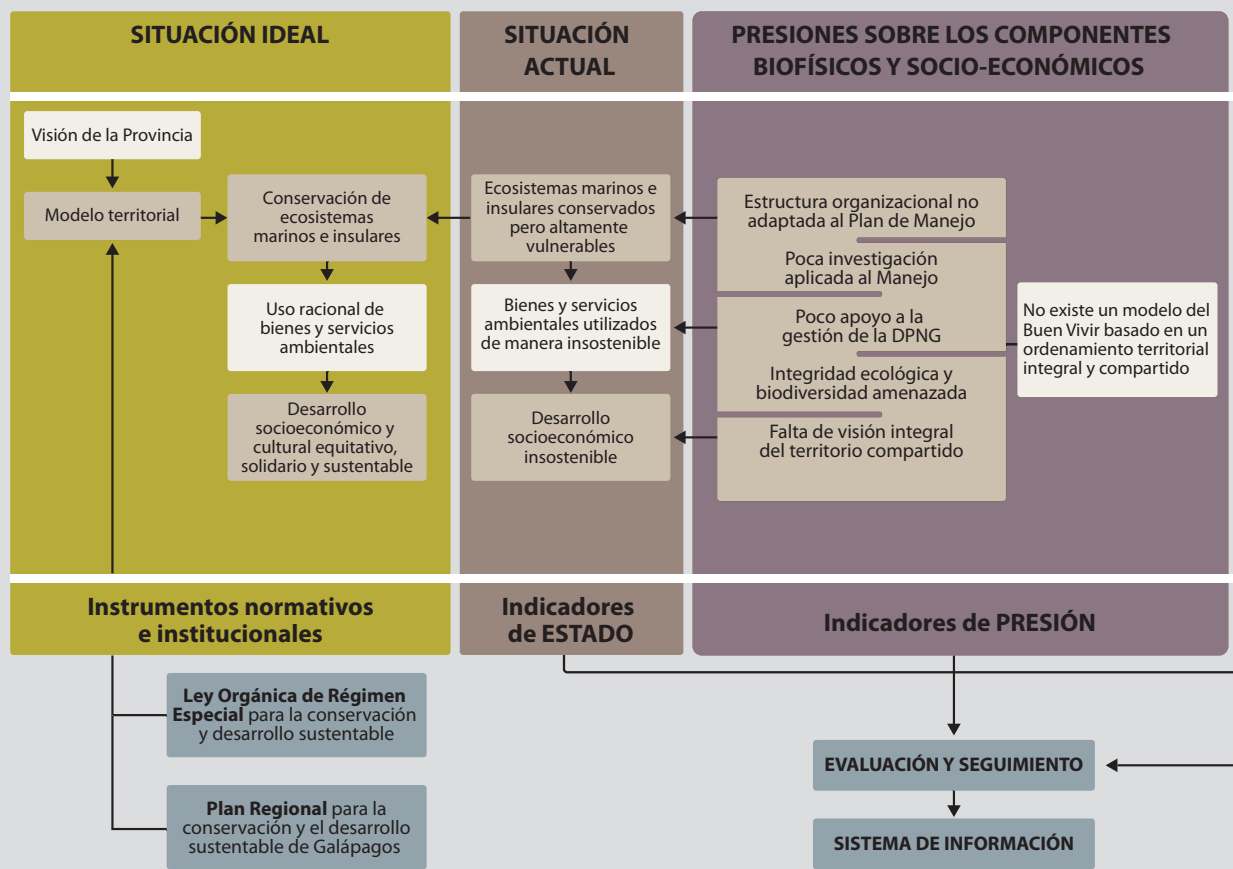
SITUACIÓN IDEAL

SITUACIÓN ACTUAL

PRESIONES SOBRE LOS COMPONENTES BIOFÍSICOS Y SOCIO-ECONÓMICOS

Visión de la Provincia

Modelo territorial

Conservación de ecosistemas marinos e insulares

Uso racional de bienes y servicios ambientales

Desarrollo socioeconómico y cultural equitativo, solidario y sustentable

Ecosistemas marinos e insulares conservados pero altamente vulnerables

Bienes y servicios ambientales utilizados de manera insostenible

Desarrollo socioeconómico insostenible

Estructura organizacional no adaptada al Plan de Manejo

Poca investigación aplicada al Manejo

Poco apoyo a la gestión de la DPNG

Integridad ecológica y biodiversidad amenazada

Falta de visión integral del territorio compartido

No existe un modelo del Buen Vivir basado en un ordenamiento territorial integral y compartido

Instrumentos normativos e institucionales

Indicadores de ESTADO

Indicadores de PRESIÓN

Ley Orgánica de Régimen Especial para la conservación y desarrollo sustentable

Plan Regional para la conservación y el desarrollo sustentable de Galápagos

EVALUACIÓN Y SEGUIMIENTO

SISTEMA DE INFORMACIÓN